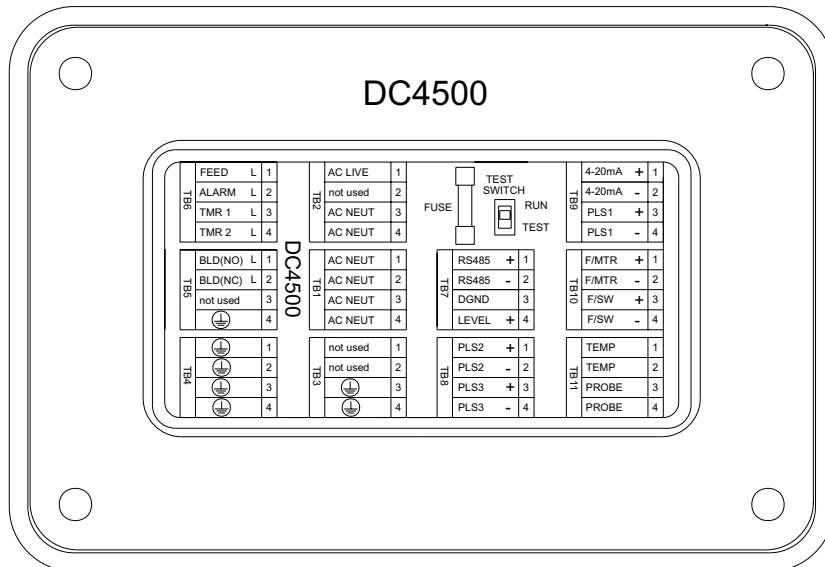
DC4500

TB6
| FEED | L | 1 |
|---|---|---|
| ALARM | L | 2 |
| TMR 1 | L | 3 |
| TMR 2 | L | 4 |

TB2
| AC LIVE | 1 |
|---|---|
| not used | 2 |
| AC NEUT | 3 |
| AC NEUT | 4 |

FUSE

TEST SWITCH
RUN
TEST

TB9
| 4-20mA | + | 1 |
|---|---|---|
| 4-20mA | - | 2 |
| PLS1 | + | 3 |
| PLS1 | - | 4 |

DC4500

TB5
| BLD(NO) | L | 1 |
|---|---|---|
| BLD(NC) | L | 2 |
| not used | | 3 |
| ⏚ | | 4 |

TB1
| AC NEUT | 1 |
|---|---|
| AC NEUT | 2 |
| AC NEUT | 3 |
| AC NEUT | 4 |

TB7
| RS485 | + | 1 |
|---|---|---|
| RS485 | - | 2 |
| DGND | | 3 |
| LEVEL | + | 4 |

TB10
| F/MTR | + | 1 |
|---|---|---|
| F/MTR | - | 2 |
| F/SW | + | 3 |
| F/SW | - | 4 |

TB4
| ⏚ | 1 |
|---|---|
| ⏚ | 2 |
| ⏚ | 3 |
| ⏚ | 4 |

TB3
| not used | 1 |
|---|---|
| not used | 2 |
| ⏚ | 3 |
| ⏚ | 4 |

TB8
| PLS2 | + | 1 |
|---|---|---|
| PLS2 | - | 2 |
| PLS3 | + | 3 |
| PLS3 | - | 4 |

TB11
| TEMP | 1 |
|---|---|
| TEMP | 2 |
| PROBE | 3 |
| PROBE | 4 |